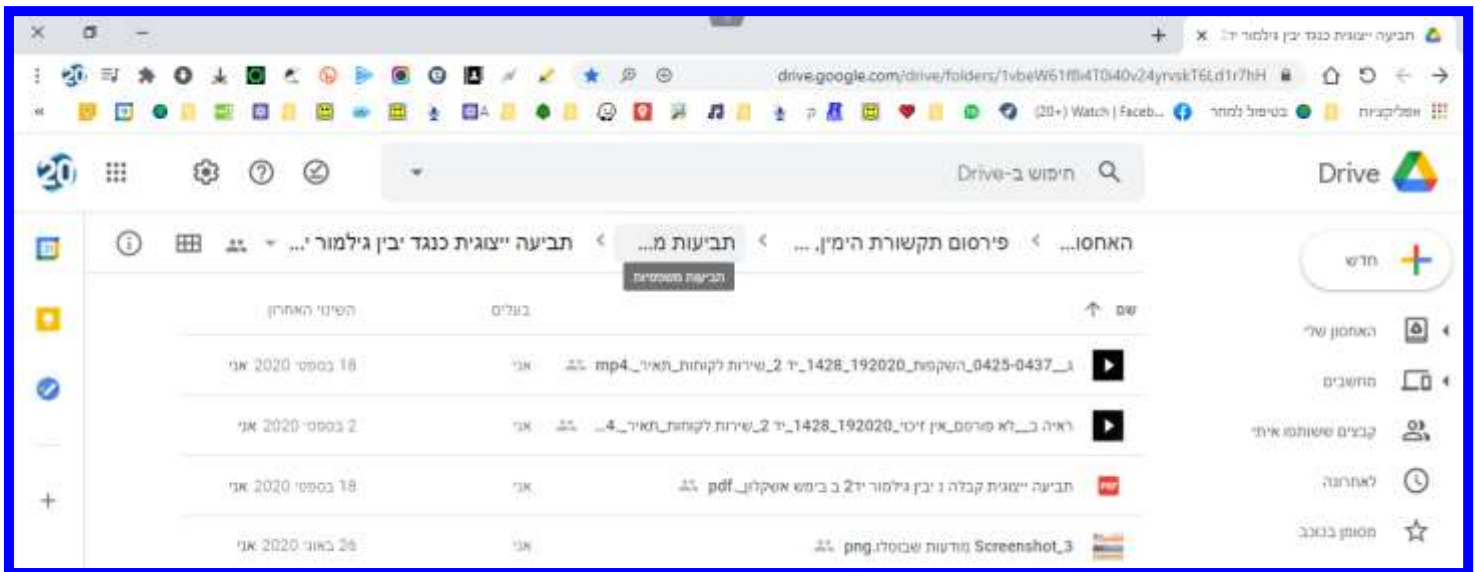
תביעה ייצוגית כנגד יבין גילמור יד ×
drive.google.com/drive/folders/1vbeW61ffi4T0i40v24yrvskT6Ld1r7hH
אפליקציות בטיפול למחר (20+) Watch | Faceb...
Drive
חיפוש ב-Drive
חדש
האחסון שלי
מחשבים
קבצים ששותפו איתי
לאחרונה
מסומן בכוכב
האחסו... > פירסום תקשורת הימין, ... > תביעות מ... > תביעה ייצוגית כנגד יבין גילמור '...
תביעות משפטיות
שם
בעלים
השינוי האחרון
ג__0425-0437_השקפות_192020_1428_יד 2_שירות לקוחות_תאיר_.mp4 אני 18 בספט׳ 2020 אני
ראיה ב__לא פורסם_אין זיכוי_192020_1428_יד 2_שירות לקוחות_תאיר_4... אני 2 בספט׳ 2020 אני
תביעה ייצוגית קבלה נ יבין גילמור יד2 ב בימש אשקלון_.pdf אני 18 בספט׳ 2020 אני
Screenshot_3 מודעות שבוטלו.png אני 26 באוג׳ 2020 אני